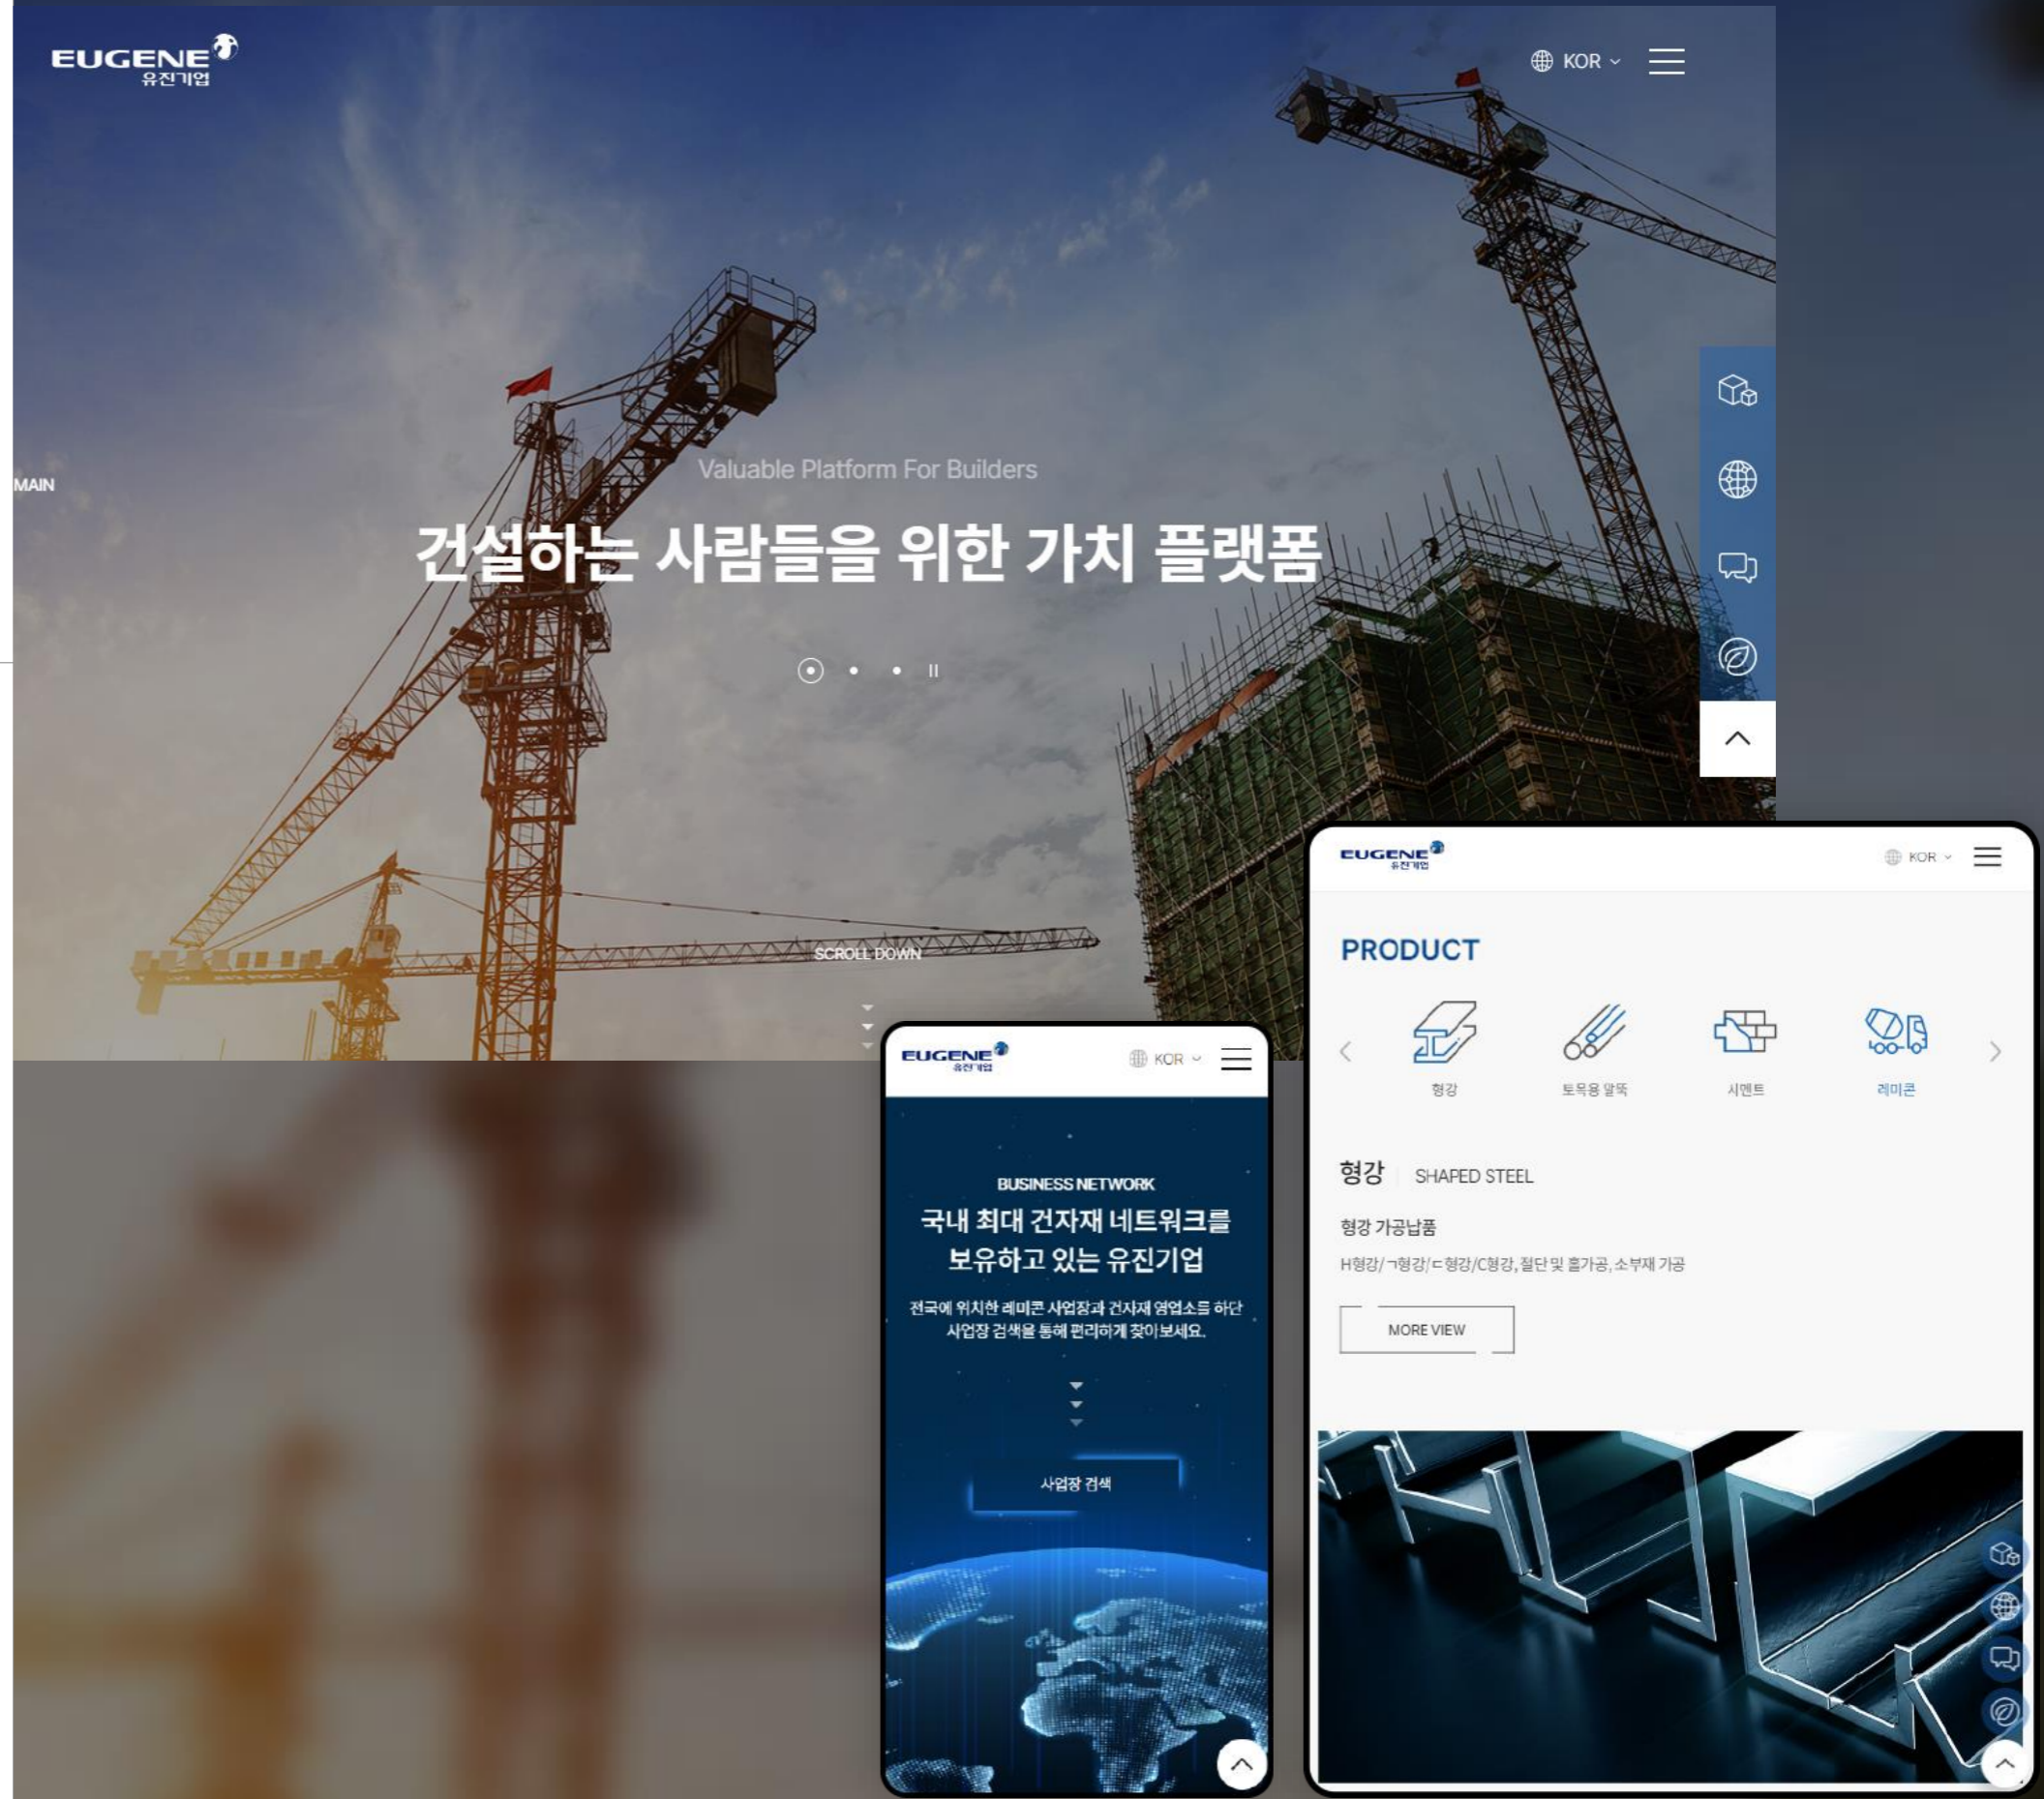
EUGENE
유진기업

KOR

MAIN

Valuable Platform For Builders

건설하는 사람들을 위한 가치 플랫폼

SCROLL DOWN

EUGENE
유진기업

KOR

PRODUCT

형강

토목용 말뚝

시멘트

레미콘

형강 SHAPED STEEL

형강 가공납품

H형강/ㄱ형강/ㄷ형강/C형강, 절단 및 홀가공, 소부재 가공

MORE VIEW

EUGENE
유진기업

KOR

BUSINESS NETWORK

국내 최대 건자재 네트워크를 보유하고 있는 유진기업

전국에 위치한 레미콘 사업장과 건자재 영업소를 하단 사업장 검색을 통해 편리하게 찾아보세요.

사업장 검색